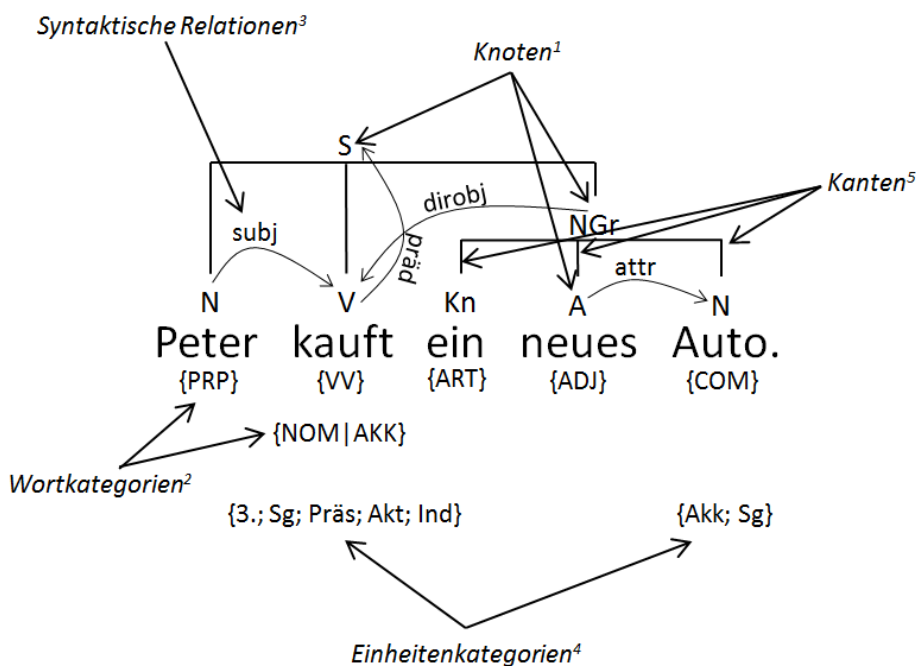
Syntaktische Relationen$^3$

Knoten$^1$

S

dirobj

Kanten$^5$

subj

präd

NGr

attr

N V Kn A N

Peter kauft ein neues Auto.

{PRP} {VV} {ART} {ADJ} {COM}

{NOM|AKK}

Wortkategorien$^2$

{3.; Sg; Präs; Akt; Ind}

{Akk; Sg}

Einheitenkategorien$^4$